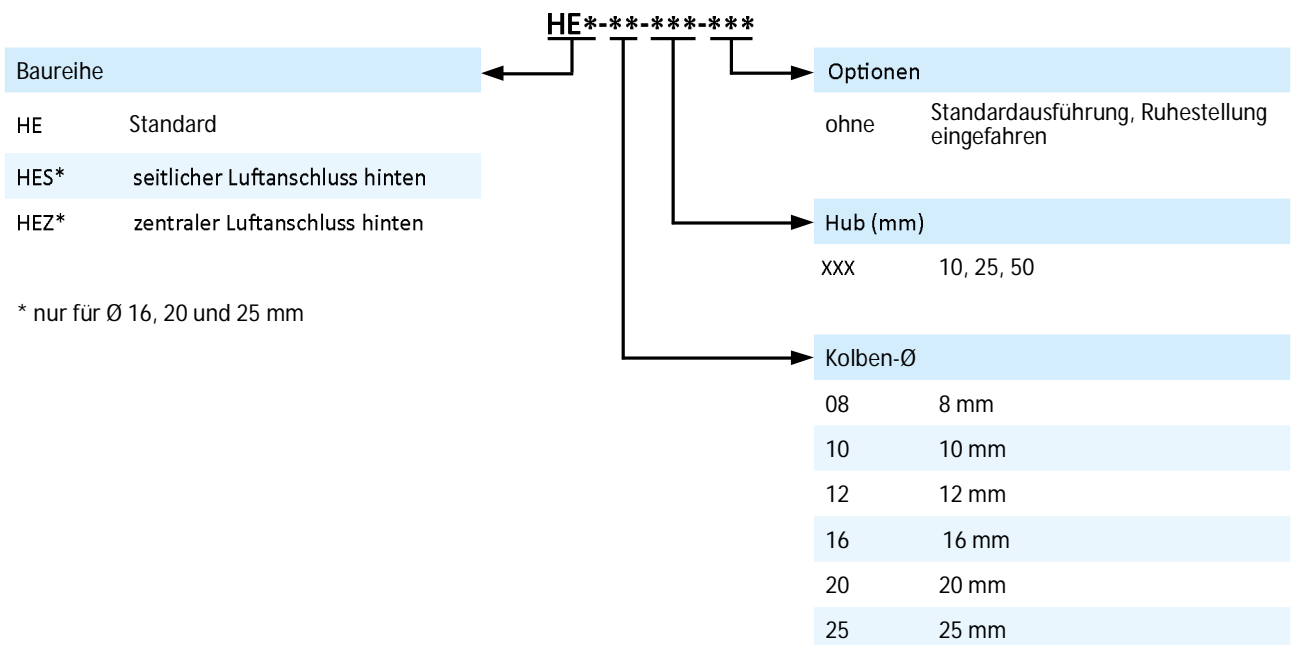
HE*-**-***-***

Baureihe

| | |
|---|---|
| HE | Standard |
| HES* | seitlicher Luftanschluss hinten |
| HEZ* | zentraler Luftanschluss hinten |

* nur für Ø 16, 20 und 25 mm

Optionen

| | |
|---|---|
| ohne | Standardausführung, Ruhestellung eingefahren |

Hub (mm)

| | |
|---|---|
| XXX | 10, 25, 50 |

Kolben-Ø

| | |
|---|---|
| 08 | 8 mm |
| 10 | 10 mm |
| 12 | 12 mm |
| 16 | 16 mm |
| 20 | 20 mm |
| 25 | 25 mm |